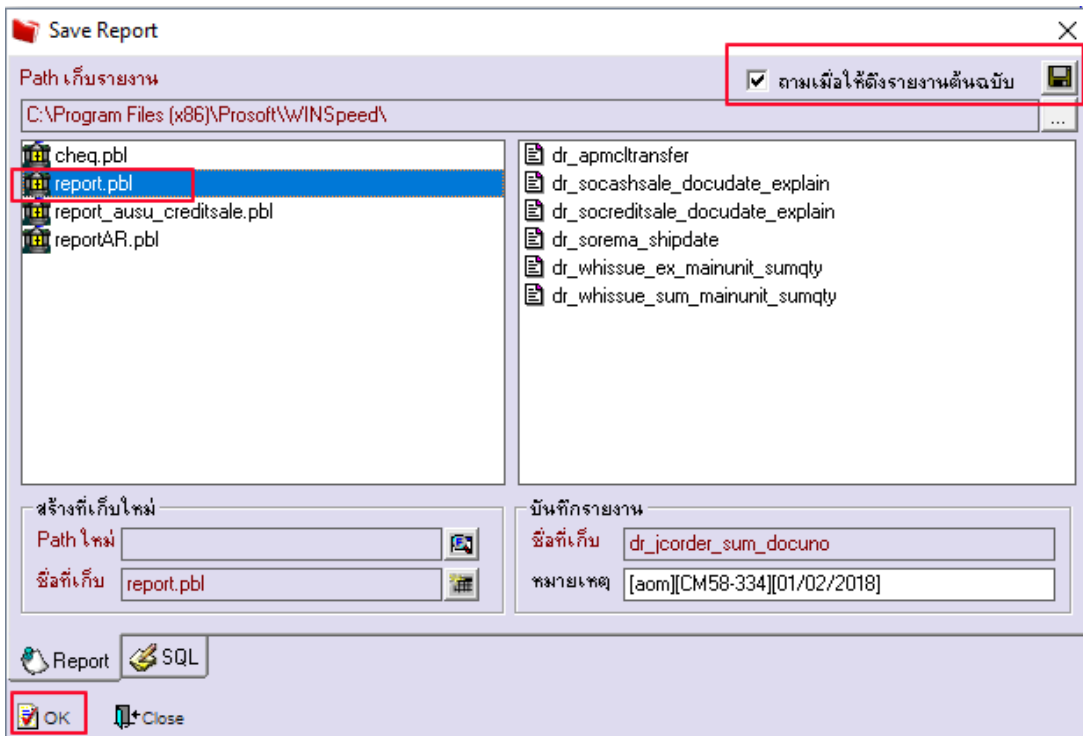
Save Report

Path เก็บรายงาน

ถามเมื่อให้ดึงรายงานต้นฉบับ

C:\Program Files (x86)\Prosoft\WINSpeed\

...

cheq.pbl
report.pbl
report_ausu_creditsale.pbl
reportAR.pbl

dr_apmcltransfer
dr_socashsale_docudate_explain
dr_socreditsale_docudate_explain
dr_sorema_shipdate
dr_whissue_ex_mainunit_sumqty
dr_whissue_sum_mainunit_sumqty

สร้างที่เก็บใหม่

Path ใหม่

ชื่อที่เก็บ report.pbl

บันทึกรายงาน

ชื่อที่เก็บ dr_jcorder_sum_docuno

หมายเหตุ [aom][CM58-334][01/02/2018]

Report

SQL

OK

Close